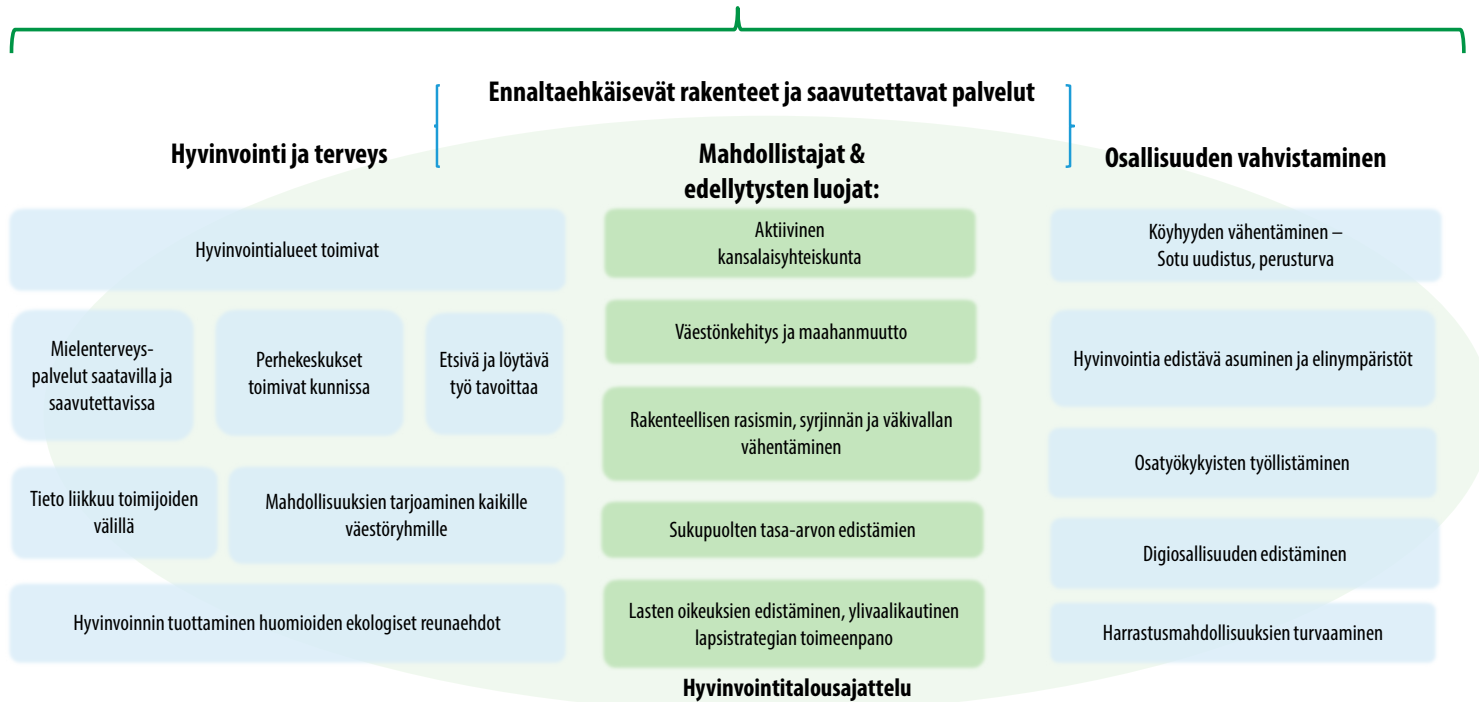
Ennaltaehkäisevät rakenteet ja saavutettavat palvelut

Hyvinvointi ja terveys

Hyvinvointialueet toimivat

Mielenterveyspalvelut saatavilla ja saavutettavissa

Perhekeskukset toimivat kunnissa

Etsivä ja löytävä työ tavoittaa

Tieto liikkuu toimijoiden välillä

Mahdollisuuksien tarjoaminen kaikille väestöryhmille

Hyvinvoinnin tuottaminen huomioiden ekologiset reunaehdot

Mahdollistajat & edellytysten luojat:

Aktiivinen kansalaisyhteiskunta

Väestönkehitys ja maahanmuutto

Rakenteellisen rasismin, syrjinnän ja väkivallan vähentäminen

Sukupuolten tasa-arvon edistämien

Lasten oikeuksien edistäminen, ylivaalikautinen lapsistrategian toimeenpano

Hyvinvointitalousajattelu

Osallisuuden vahvistaminen

Köyhyyden vähentäminen – Sotu uudistus, perusturva

Hyvinvointia edistävä asuminen ja elinympäristöt

Osatyökykyisten työllistäminen

Digiosallisuuden edistäminen

Harrastusmahdollisuuksien turvaaminen